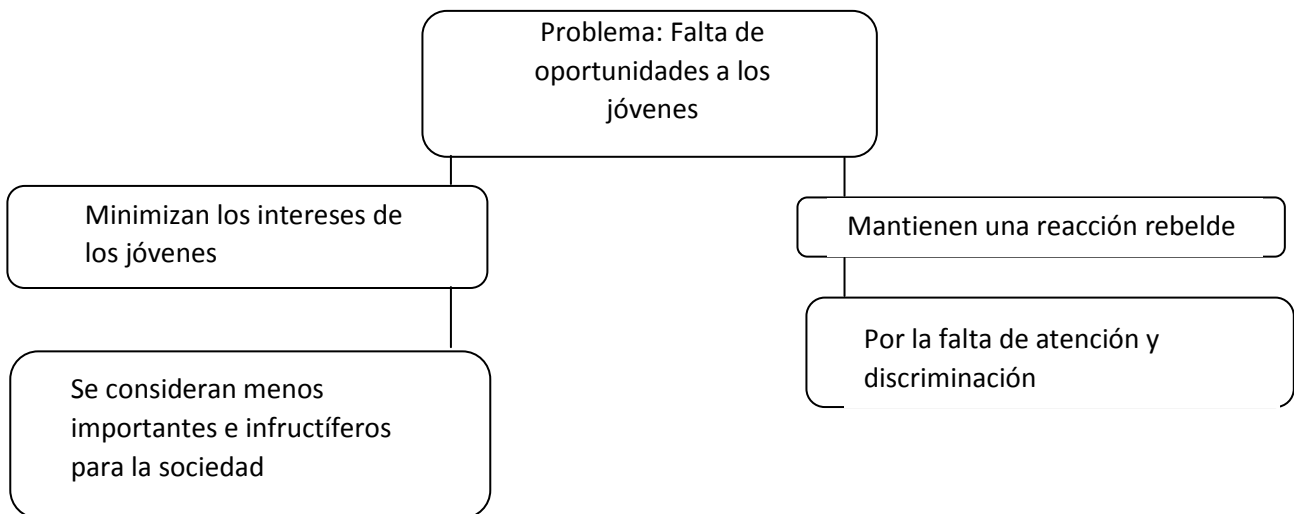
Problema: Falta de oportunidades a los jóvenes

Minimizan los intereses de los jóvenes

Se consideran menos importantes e infructíferos para la sociedad

Mantienen una reacción rebelde

Por la falta de atención y discriminación